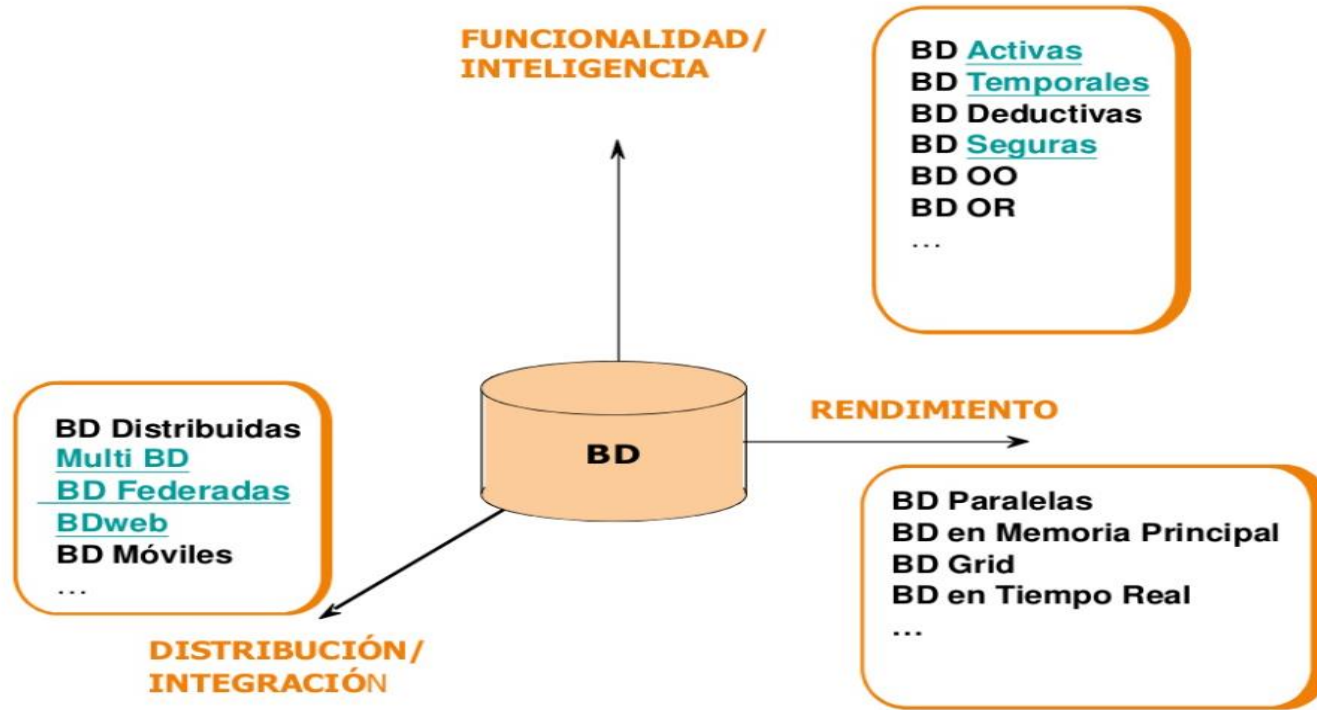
FUNCIONALIDAD/
INTELIGENCIA

BD Activas
BD Temporales
BD Deductivas
BD Seguras
BD OO
BD OR
...

BD Distribuidas
Multi BD
BD Federadas
BDweb
BD Móviles
...

BD

RENDIMIENTO

BD Paralelas
BD en Memoria Principal
BD Grid
BD en Tiempo Real
...

DISTRIBUCIÓN/
INTEGRACIÓN